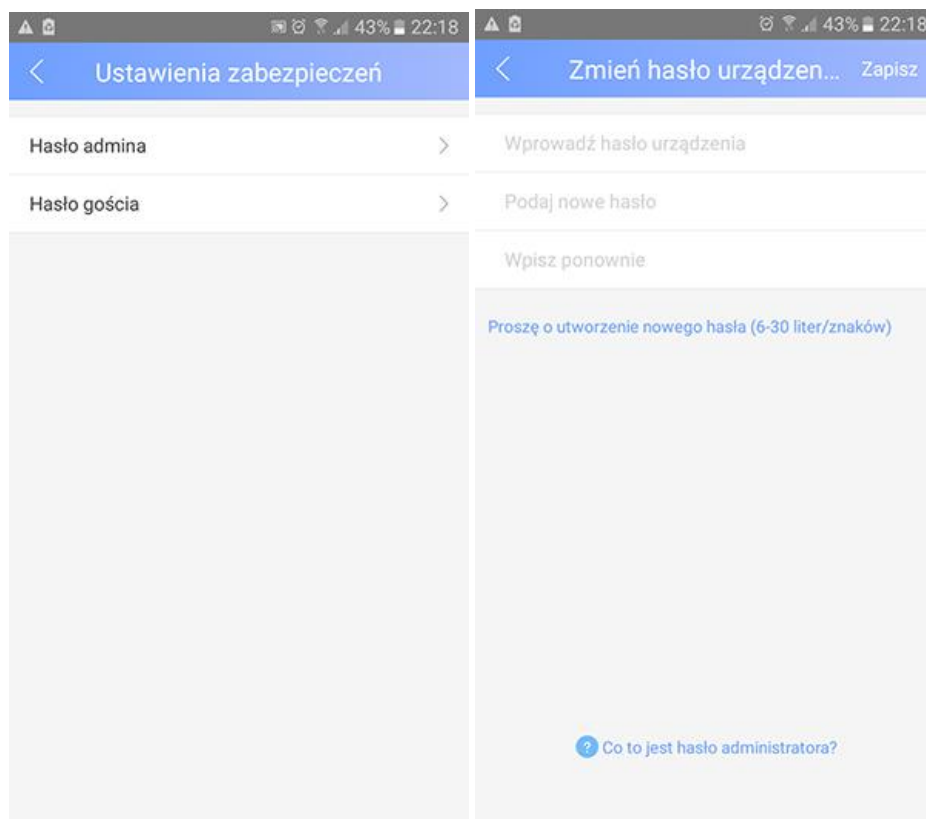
43% 22:18

Ustawienia zabezpieczeń

Hasło admina

Hasło gościa

43% 22:18

Zmień hasło urządzen...

Zapisz

Wprowadź hasło urządzenia

Podaj nowe hasło

Wpisz ponownie

Proszę o utworzenie nowego hasła (6-30 liter/znaków)

Co to jest hasło administratora?